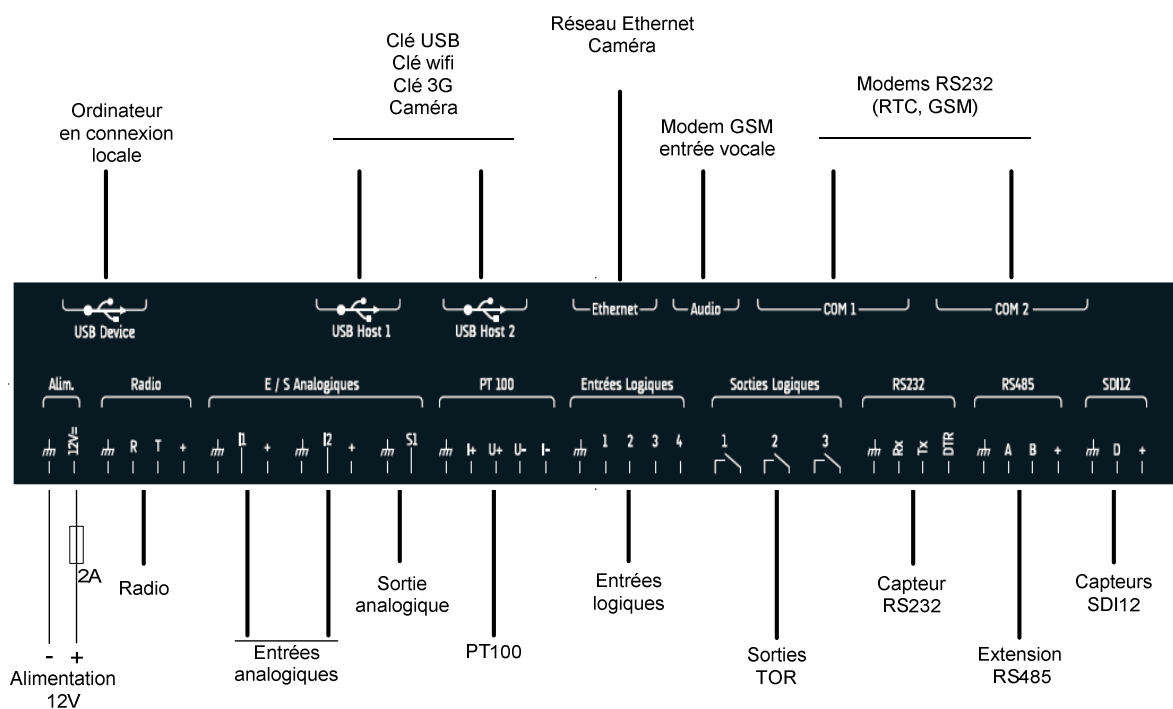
Réseau Ethernet
Caméra

Clé USB
Clé wifi
Clé 3G
Caméra

Modems RS232
(RTC, GSM)

Ordinateur
en connexion
locale

Modem GSM
entrée vocale

USB Device

USB Host 1

USB Host 2

Ethernet

Audio

COM 1

COM 2

Alim.

Radio

E / S Analogiques

PT 100

Entrées Logiques

Sorties Logiques

RS232

RS485

SDI12

12V=

R T +

I1 + I2 + S1

I+ U+ U- I-

1 2 3 4

1 2 3

Rx Tx DTR

A B +

D +

2A

Radio

Sortie
analogique

Entrées
logiques

Capteur
RS232

Capteurs
SDI12

- +
Alimentation
12V

Entrées
analogiques

PT100

Sorties
TOR

Extension
RS485